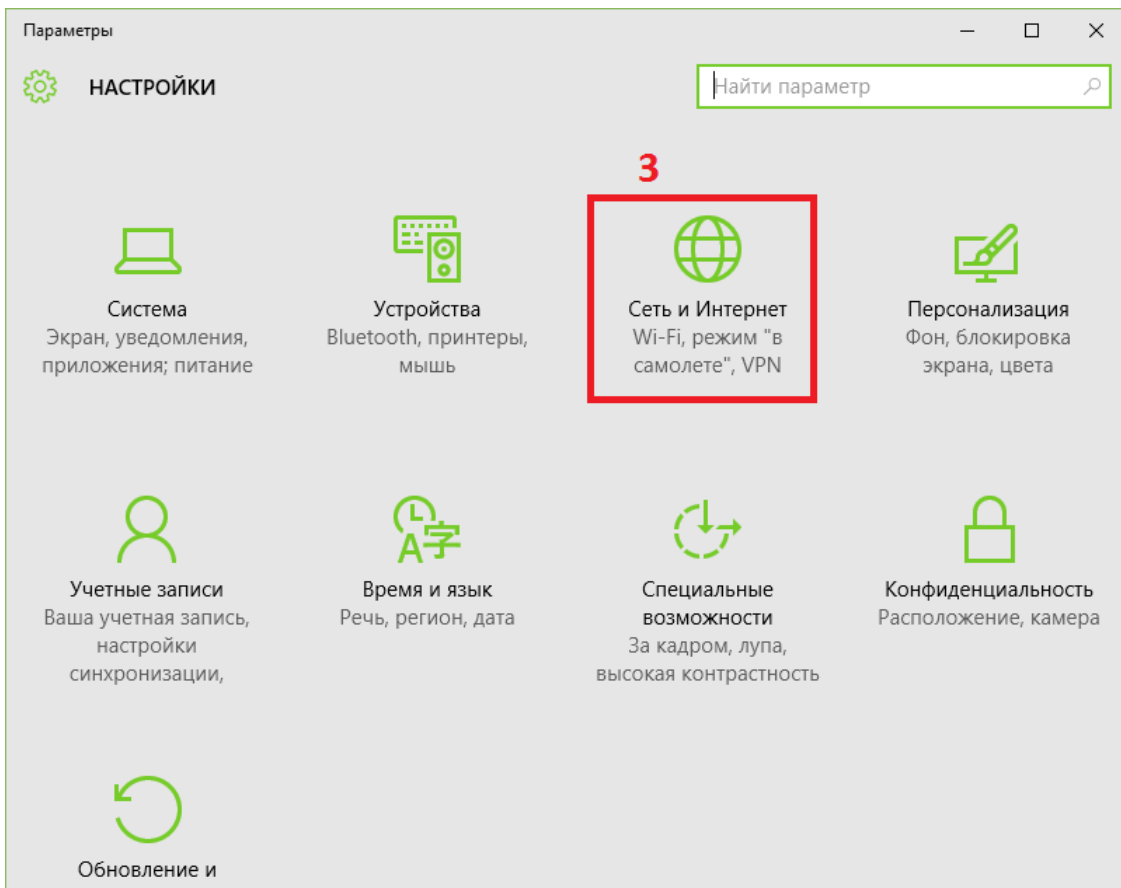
Параметры

НАСТРОЙКИ

Найти параметр

3

Система
Экран, уведомления, приложения; питание

Устройства
Bluetooth, принтеры, мышь

Сеть и Интернет
Wi-Fi, режим "в самолете", VPN

Персонализация
Фон, блокировка экрана, цвета

Учетные записи
Ваша учетная запись, настройки синхронизации,

Время и язык
Речь, регион, дата

Специальные возможности
За кадром, лупа, высокая контрастность

Конфиденциальность
Расположение, камера

Обновление и